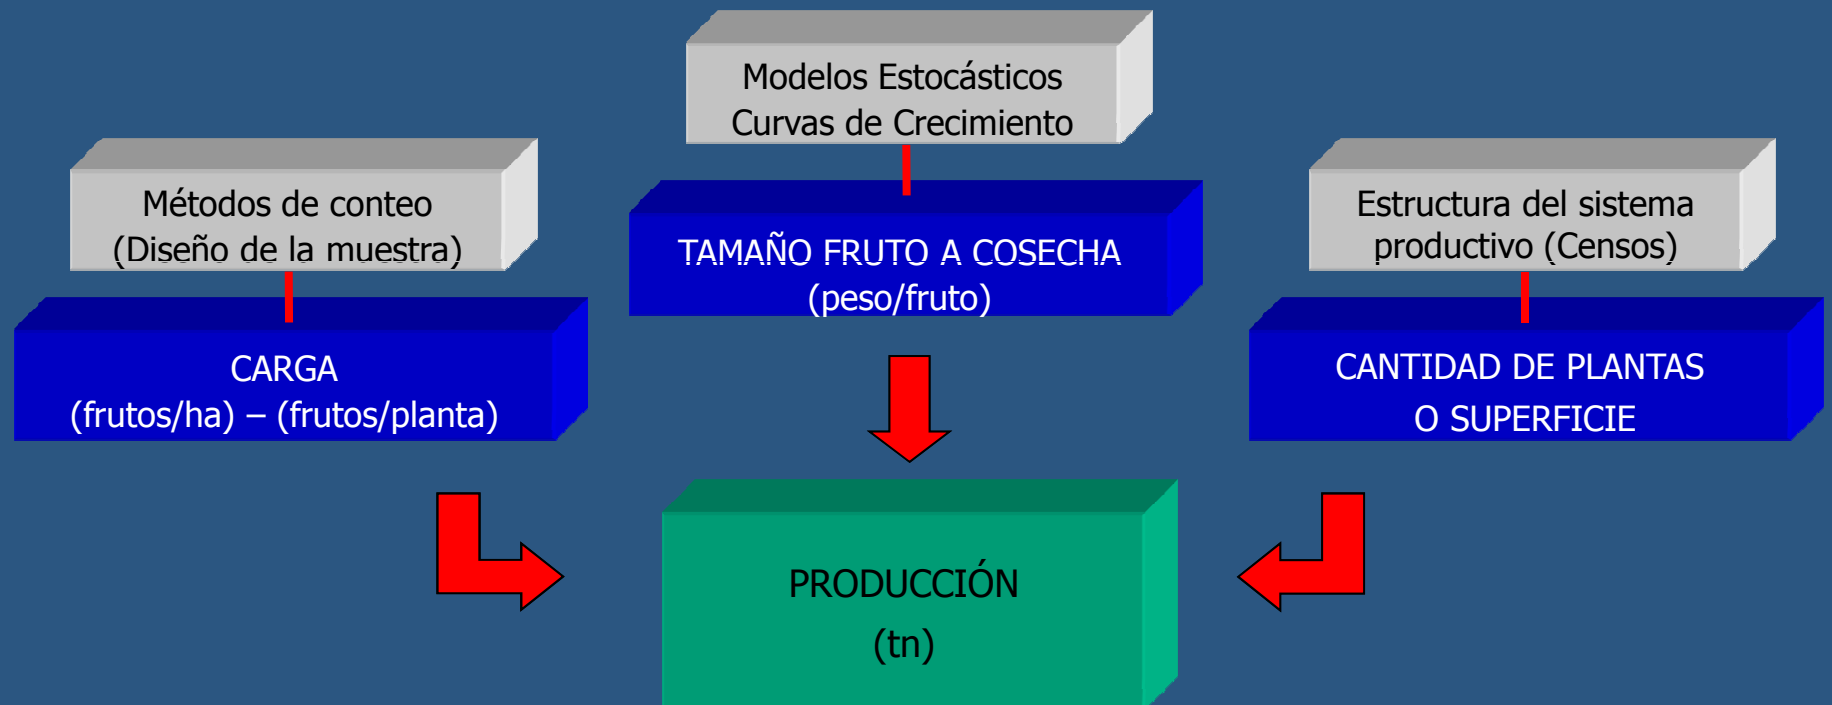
Modelos Estocásticos
Curvas de Crecimiento

Métodos de conteo
(Diseño de la muestra)

TAMAÑO FRUTO A COSECHA
(peso/fruto)

Estructura del sistema
productivo (Censos)

CARGA
(frutos/ha) – (frutos/planta)

CANTIDAD DE PLANTAS
O SUPERFICIE

PRODUCCIÓN
(tn)